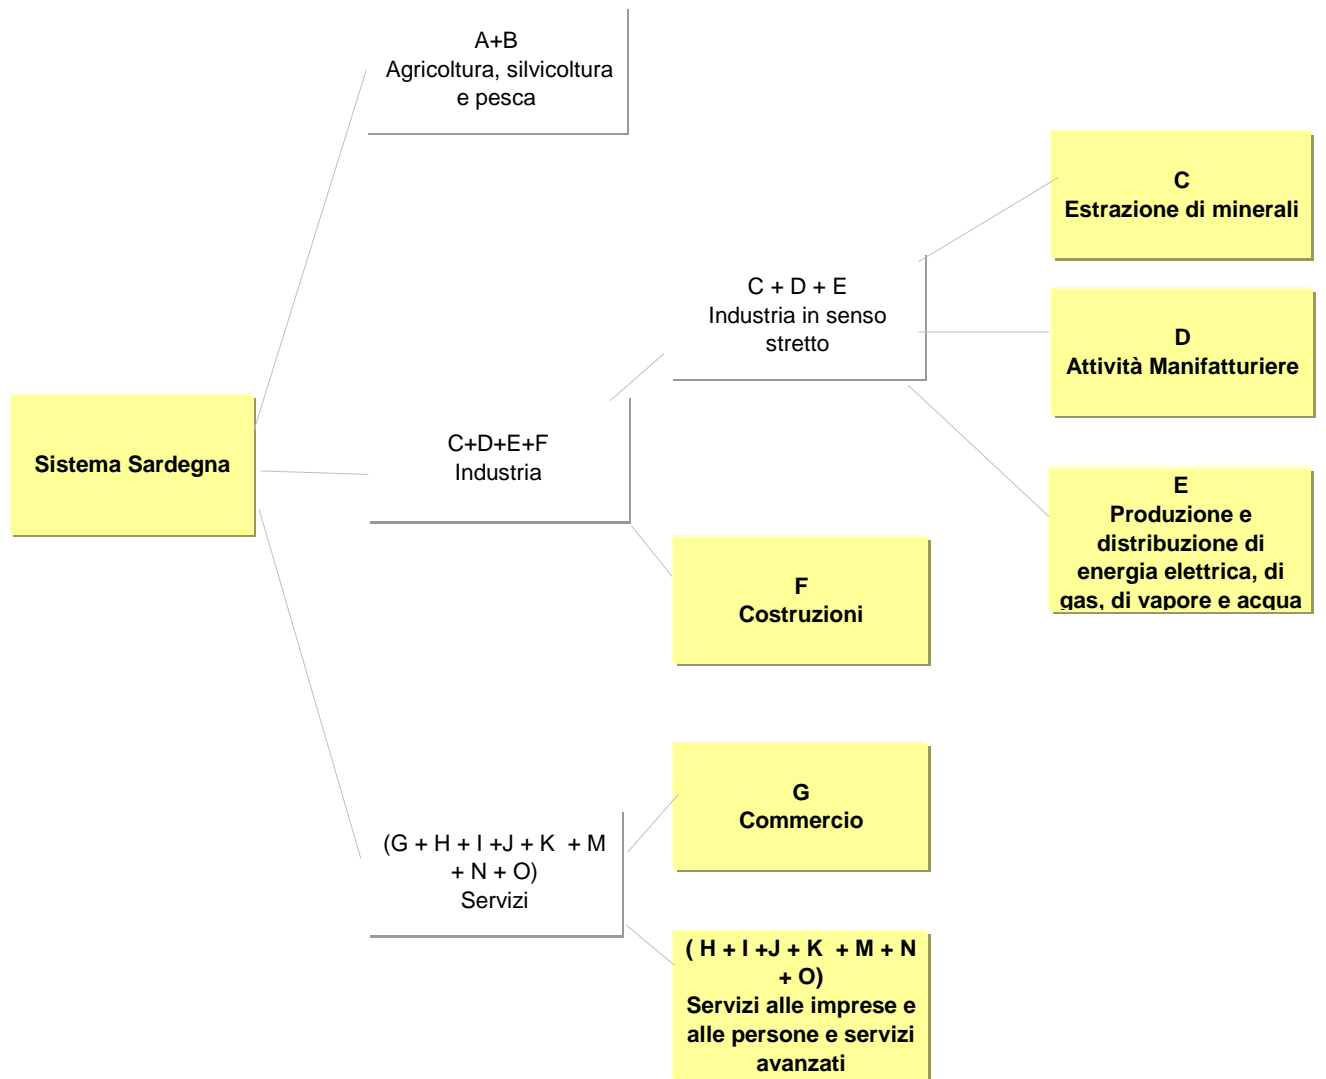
Sistema Sardegna

A+B
Agricoltura, silvicoltura e pesca

C+D+E+F
Industria

C + D + E
Industria in senso stretto

C
Estrazione di minerali

D
Attività Manifatturiere

E
Produzione e distribuzione di energia elettrica, di gas, di vapore e acqua

F
Costruzioni

(G + H + I +J + K + M + N + O)
Servizi

G
Commercio

( H + I +J + K + M + N + O)
Servizi alle imprese e alle persone e servizi avanzati